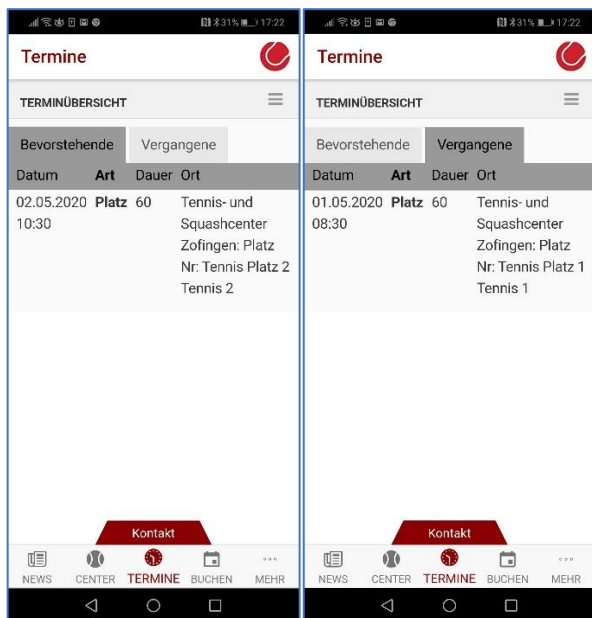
31% 17:22

Termine

TERMINÜBERSICHT

Bevorstehende | Vergangene

| Datum | Art | Dauer | Ort |
|---|---|---|---|
| 02.05.2020 10:30 | Platz | 60 | Tennis- und Squashcenter Zofingen: Platz Nr: Tennis Platz 2 Tennis 2 |

Kontakt

NEWS CENTER TERMINE BUCHEN MEHR

31% 17:22

Termine

TERMINÜBERSICHT

Bevorstehende | Vergangene

| Datum | Art | Dauer | Ort |
|---|---|---|---|
| 01.05.2020 08:30 | Platz | 60 | Tennis- und Squashcenter Zofingen: Platz Nr: Tennis Platz 1 Tennis 1 |

Kontakt

NEWS CENTER TERMINE BUCHEN MEHR